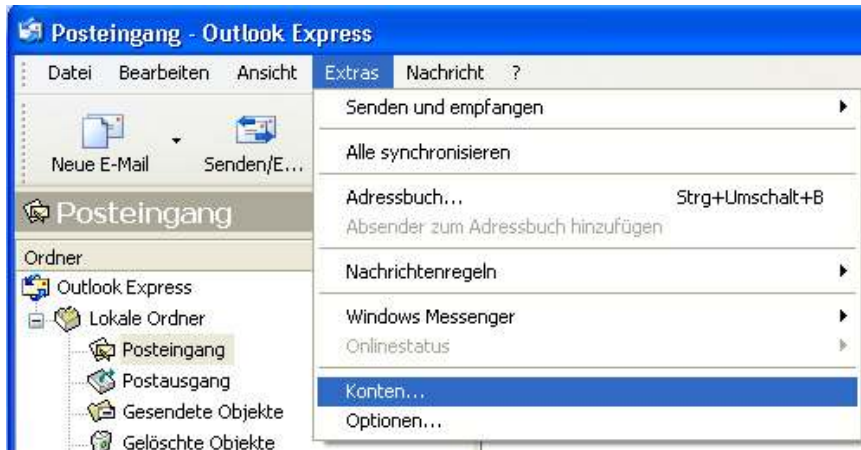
Posteingang - Outlook Express

Datei Bearbeiten Ansicht Extras Nachricht ?

Neue E-Mail Senden/E...

Posteingang

Ordner
Outlook Express
Lokale Ordner
Posteingang
Postausgang
Gesendete Objekte
Gelöschte Objekte

Senden und empfangen
Alle synchronisieren
Adressbuch... Strg+Umschalt+B
Absender zum Adressbuch hinzufügen
Nachrichtenregeln
Windows Messenger
Onlinestatus
Konten...
Optionen...